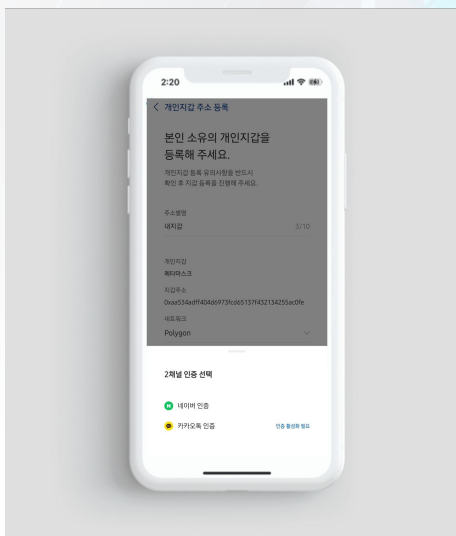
2:20

개인지갑 주소 등록

본인 소유의 개인지갑을 등록해 주세요.

개인지갑 등록 유의사항을 반드시 확인 후 지갑 등록을 진행해 주세요.

주소별명
내지갑 3/10

개인지갑
메타마스크

지갑주소
0xaa534edff404d6973fcd65137f432134255ac0fe

네트워크
Polygon

2채널 인증 선택

네이버 인증

카카오톡 인증 인증 활성화 필요